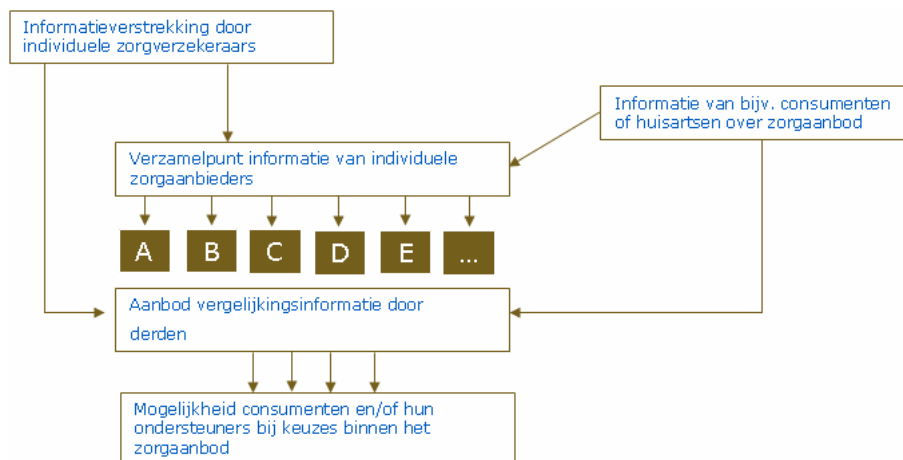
Informatieverstrekking door individuele zorgverzekeraars

Informatie van bijv. consumenten of huisartsen over zorgaanbod

Verzamelpunt informatie van individuele zorgaanbieders

A

B

C

D

E

...

Aanbod vergelijkingsinformatie door derden

Mogelijkheid consumenten en/of hun ondersteuners bij keuzes binnen het zorgaanbod